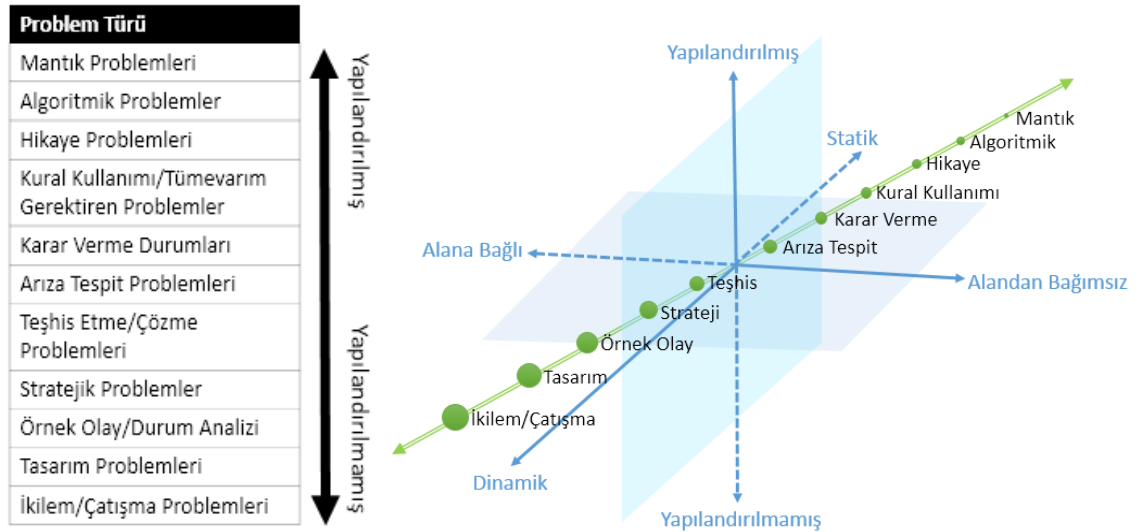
| Problem Türü |
|---|
| Mantık Problemleri |
| Algoritmik Problemler |
| Hikaye Problemleri |
| Kural Kullanımı/Tümevarım Gerektiren Problemler |
| Karar Verme Durumları |
| Arıza Tespit Problemleri |
| Teşhis Etme/Çözme Problemleri |
| Stratejik Problemler |
| Örnek Olay/Durum Analizi |
| Tasarım Problemleri |
| İkilem/Çatışma Problemleri |

Yapılandırılmış

Yapılandırılmamış

Yapılandırılmış

Statik

Mantık

Algoritmik

Hikaye

Kural Kullanımı

Karar Verme

Alana Bağlı

Arıza Tespit

Teşhis

Alandan Bağımsız

Strateji

Örnek Olay

Tasarım

İkilem/Çatışma

Dinamik

Yapılandırılmamış